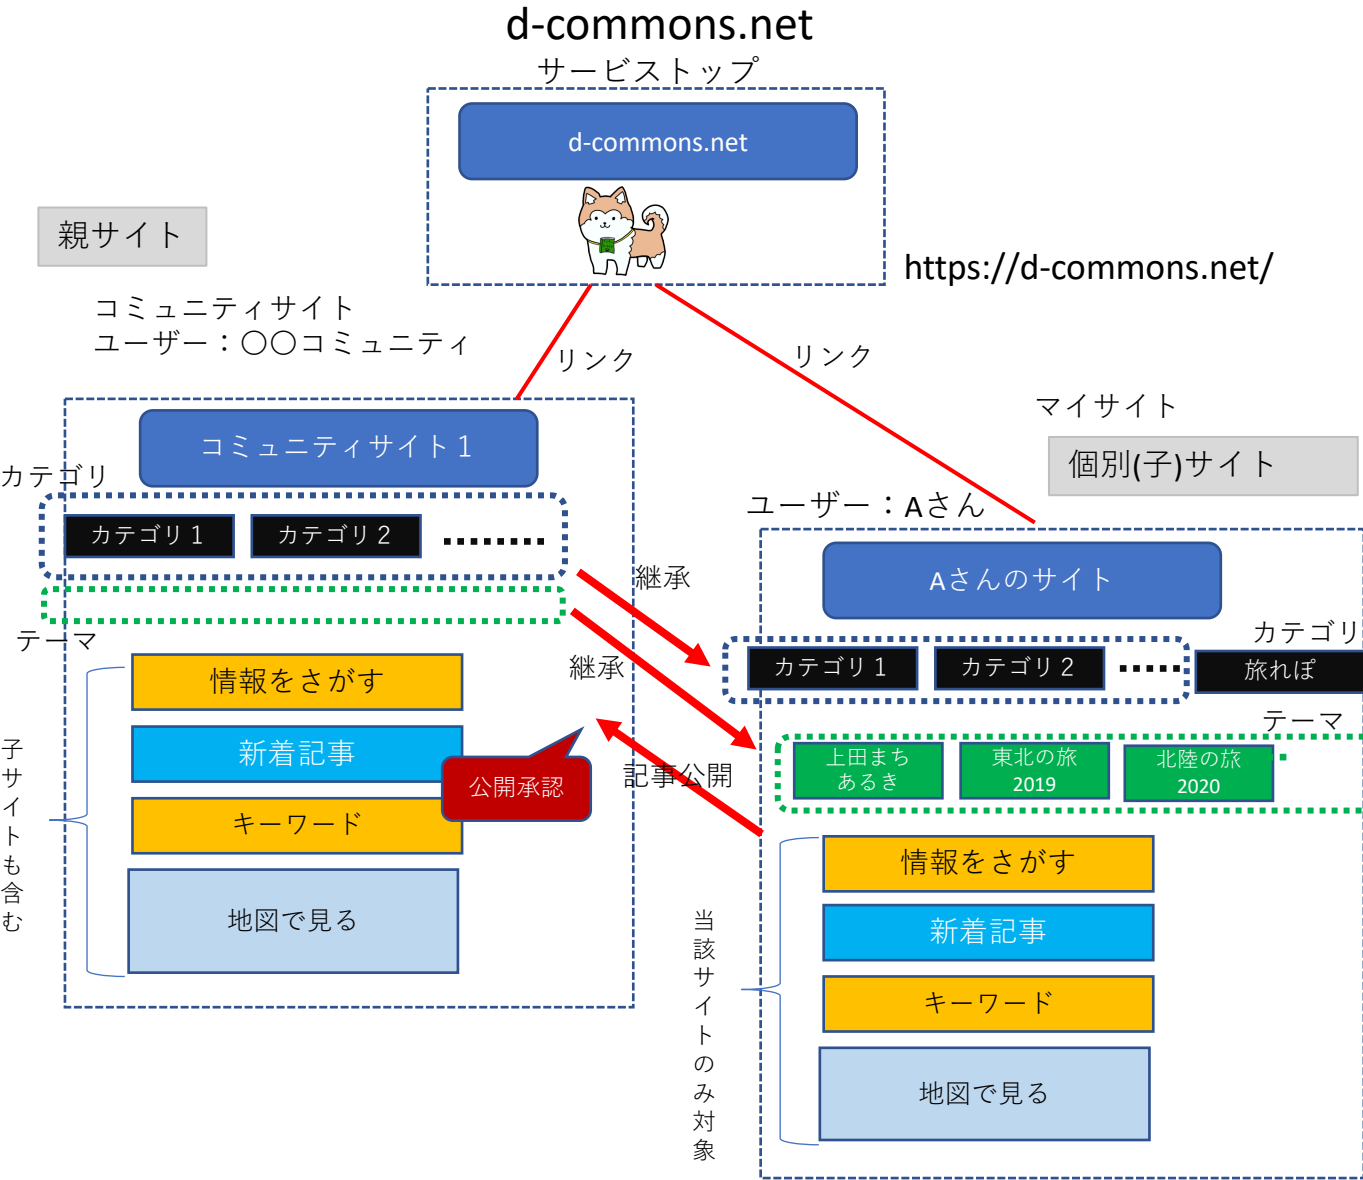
d-commons.net
サービストップ

d-commons.net

https://d-commons.net/

親サイト

コミュニティサイト
ユーザー：〇〇コミュニティ

リンク

リンク

マイサイト

個別(子)サイト

ユーザー：Aさん

コミュニティサイト１

カテゴリ

カテゴリ１

カテゴリ２

……..

テーマ

情報をさがす

新着記事

キーワード

地図で見る

子サイトも含む

公開承認

継承

継承

記事公開

Aさんのサイト

カテゴリ

カテゴリ１

カテゴリ２

……

旅れぽ

テーマ

上田まちあるき

東北の旅 2019

北陸の旅 2020

情報をさがす

新着記事

キーワード

地図で見る

当該サイトのみ対象